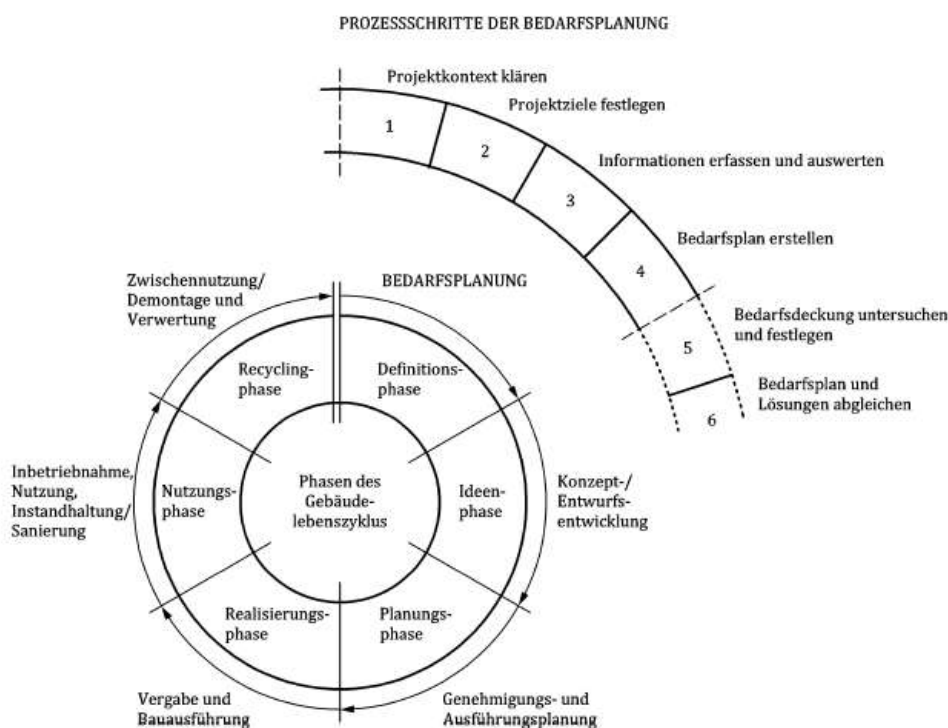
PROZESSSCHRITTE DER BEDARFSPLANUNG

Projektkontext klären

Projektziele festlegen

Informationen erfassen und auswerten

Bedarfsplan erstellen

Bedarfsdeckung untersuchen und festlegen

Bedarfsplan und Lösungen abgleichen

1

2

3

4

5

6

Zwischennutzung/ Demontage und Verwertung

BEDARFSPLANUNG

Recyclingphase

Definitionsphase

Inbetriebnahme, Nutzung, Instandhaltung/ Sanierung

Nutzungsphase

Phasen des Gebäudelebenszyklus

Ideenphase

Konzept-/ Entwurfsentwicklung

Realisierungsphase

Planungsphase

Vergabe und Bauausführung

Genehmigungs- und Ausführungsplanung